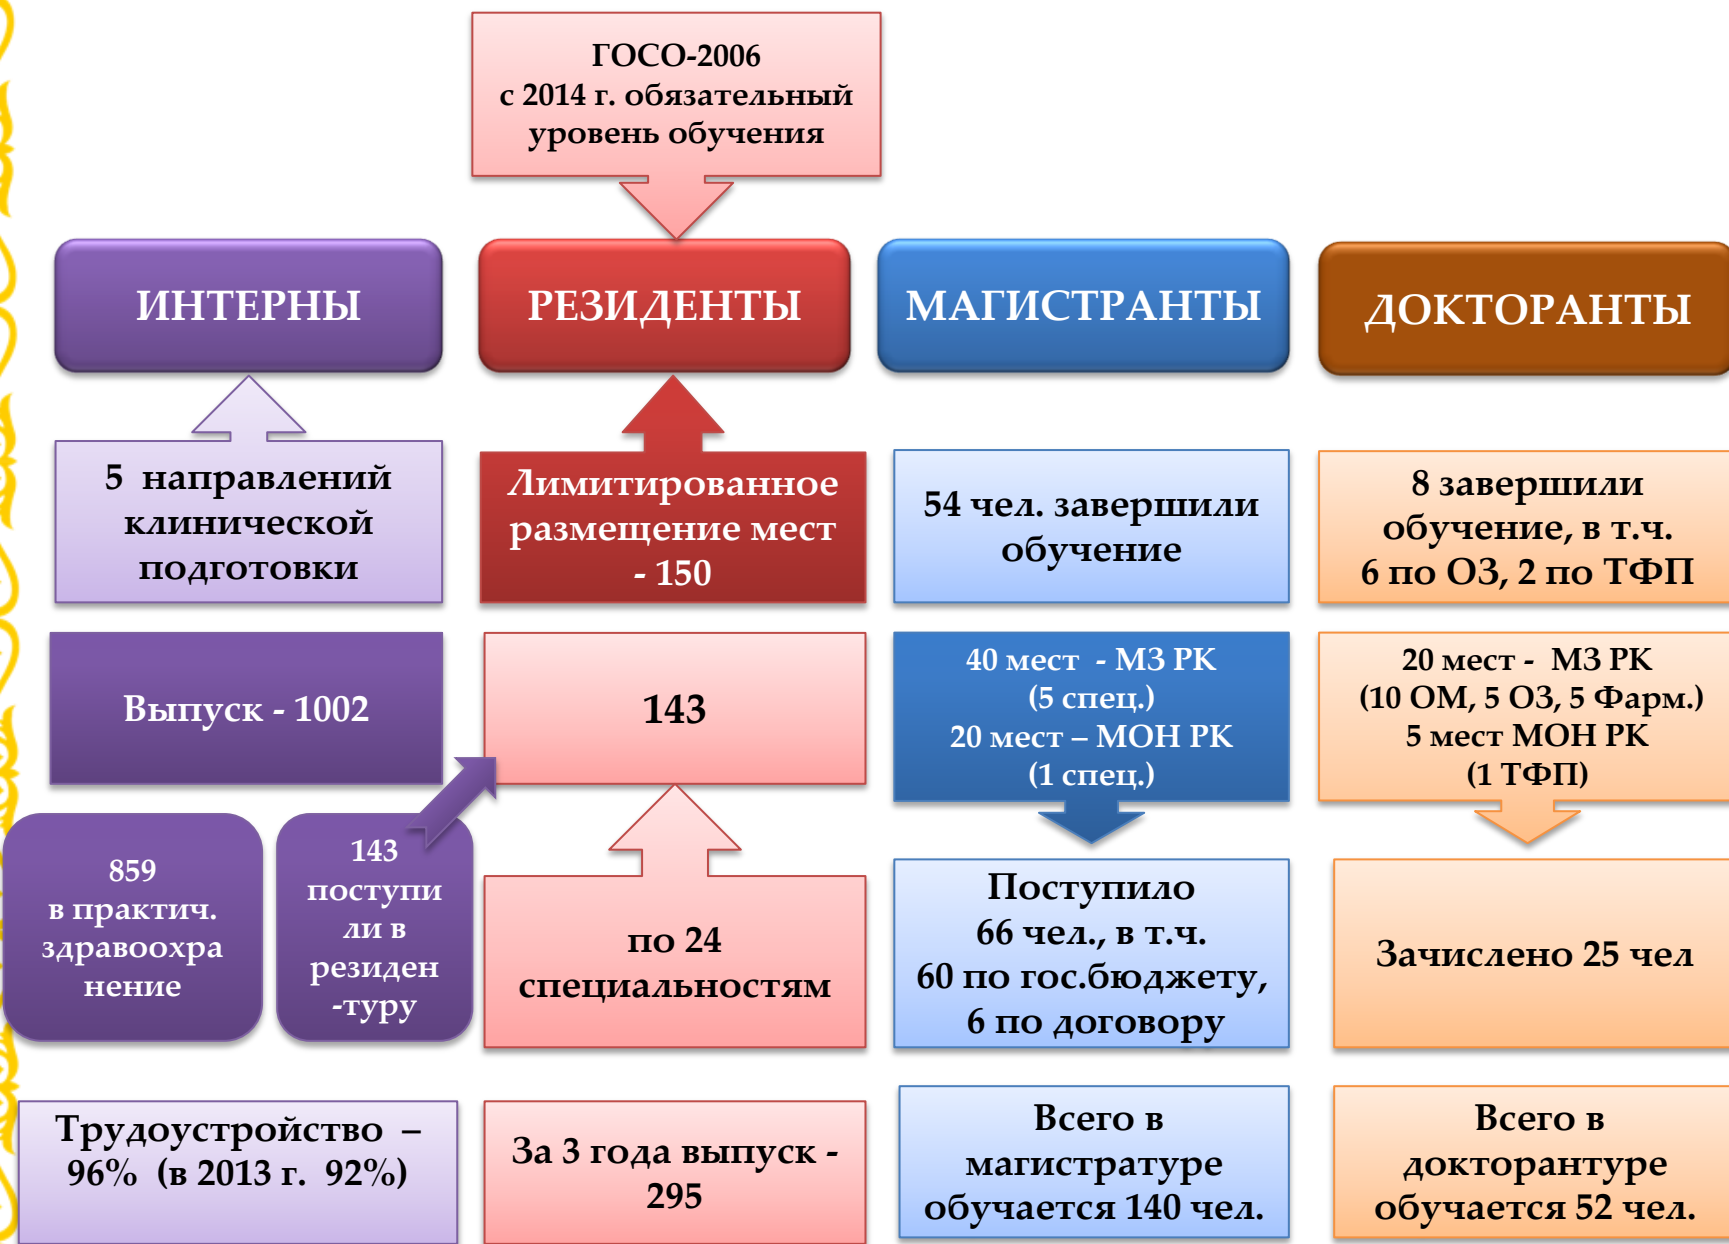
ГОСО-2006
с 2014 г. обязательный уровень обучения

ИНТЕРНЫ

РЕЗИДЕНТЫ

МАГИСТРАНТЫ

ДОКТОРАНТЫ

5 направлений клинической подготовки

Лимитированное размещение мест - 150

54 чел. завершили обучение

8 завершили обучение, в т.ч. 6 по ОЗ, 2 по ТФП

Выпуск - 1002

143

40 мест - МЗ РК (5 спец.) 20 мест – МОН РК (1 спец.)

20 мест - МЗ РК (10 ОМ, 5 ОЗ, 5 Фарм.) 5 мест МОН РК (1 ТФП)

859 в практич. здравоохранение

143 поступили в резидентуру

по 24 специальностям

Поступило 66 чел., в т.ч. 60 по гос.бюджету, 6 по договору

Зачислено 25 чел

Трудоустройство – 96% (в 2013 г. 92%)

За 3 года выпуск - 295

Всего в магистратуре обучается 140 чел.

Всего в докторантуре обучается 52 чел.